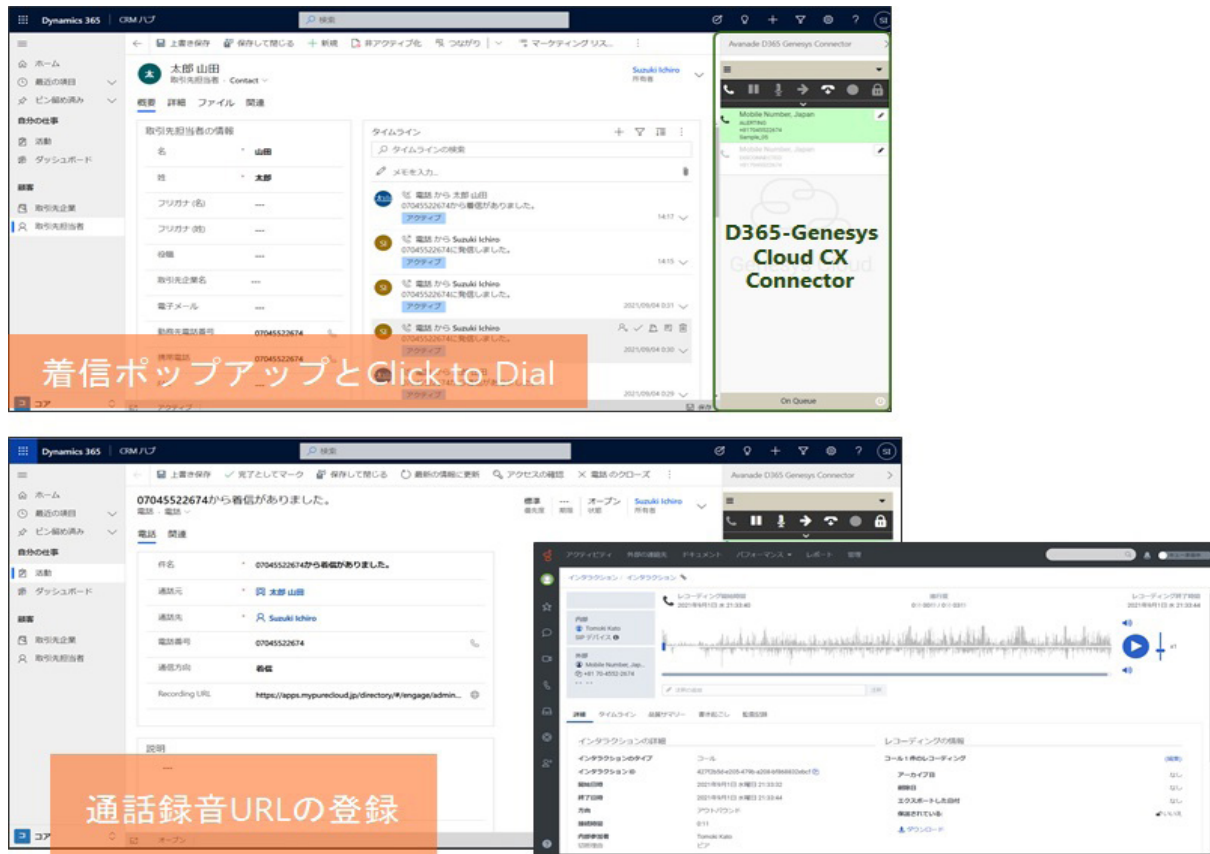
Dynamics 365 | CRM ハブ
検索
上書き保存　保存して閉じる　+ 新規　非アクティブ化　つながり　マーケティングリス...
ホーム
最近の項目
ピン留め済み
自分の仕事
活動
ダッシュボード
顧客
取引先企業
取引先担当者
太郎 山田
取引先担当者・Contact
Suzuki Ichiro
所有者
概要　詳細　ファイル　関連
取引先担当者の情報
名　山田
姓　太郎
フリガナ(名)　---
フリガナ(姓)　---
役職　---
取引先企業名　---
電子メール　---
勤務先電話番号　07045522674
携帯電話　07045522674
タイムライン
タイムラインの検索
メモを入力...
電話 から 太郎 山田
07045522674から着信がありました。
アクティブ
14:17
電話 から Suzuki Ichiro
07045522674に発信しました。
アクティブ
14:15
電話 から Suzuki Ichiro
07045522674に発信しました。
アクティブ
2021/09/04 0:31
電話 から Suzuki Ichiro
07045522674に発信しました。
アクティブ
2021/09/04 0:30
アクティブ
2021/09/04 0:29
Avanade D365 Genesys Connector
Mobile Number, Japan
ALERTING
+81704552674
Sample_05
Mobile Number, Japan
D365-Genesys Cloud CX Connector
On Queue
着信ポップアップとClick to Dial
コア

Dynamics 365 | CRM ハブ
検索
上書き保存　完了としてマーク　保存して閉じる　最新の情報に更新　アクセスの確認　電話 のクローズ
Avanade D365 Genesys Connector
ホーム
最近の項目
ピン留め済み
自分の仕事
活動
ダッシュボード
顧客
取引先企業
取引先担当者
07045522674から着信がありました。
電話・電話
標準 優先度　--- 期限　オープン 状態　Suzuki Ichiro 所有者
電話　関連
件名　07045522674から着信がありました。
通話元　太郎 山田
通話先　Suzuki Ichiro
電話番号　07045522674
通話方向　着信
Recording URL　https://apps.mypurecloud.jp/directory/#/engage/admin...
説明
---
アクティビティ　外部の連絡先　ドキュメント　パフォーマンス　レポート　管理
インタラクション : インタラクション
レコーディング開始時間
2021年9月1日 水 21:33:40
レコーディング終了時間
2021年9月1日 水 21:33:44
内部
Tomoki Kato
SIP デバイス
外部
Mobile Number, Jap...
+81 70-4552-2674
詳細　タイムライン　品質サマリー　書き起こし　監査記録
インタラクションの詳細
インタラクションのタイプ　コール
インタラクション ID　427f2b5d-e205-479b-a208-bf9b9932eb1f
開始日時　2021年9月1日 水曜日 21:33:32
終了日時　2021年9月1日 水曜日 21:33:44
方向　アウトバウンド
接続時間　0:11
内部参加者　Tomoki Kato
切断理由　ピア
レコーディングの情報
コール 1 件のレコーディング
アーカイブ日　なし
削除日　なし
エクスポートした日付　なし
保留されている　いいえ
ダウンロード
通話録音URLの登録
コア
オープン